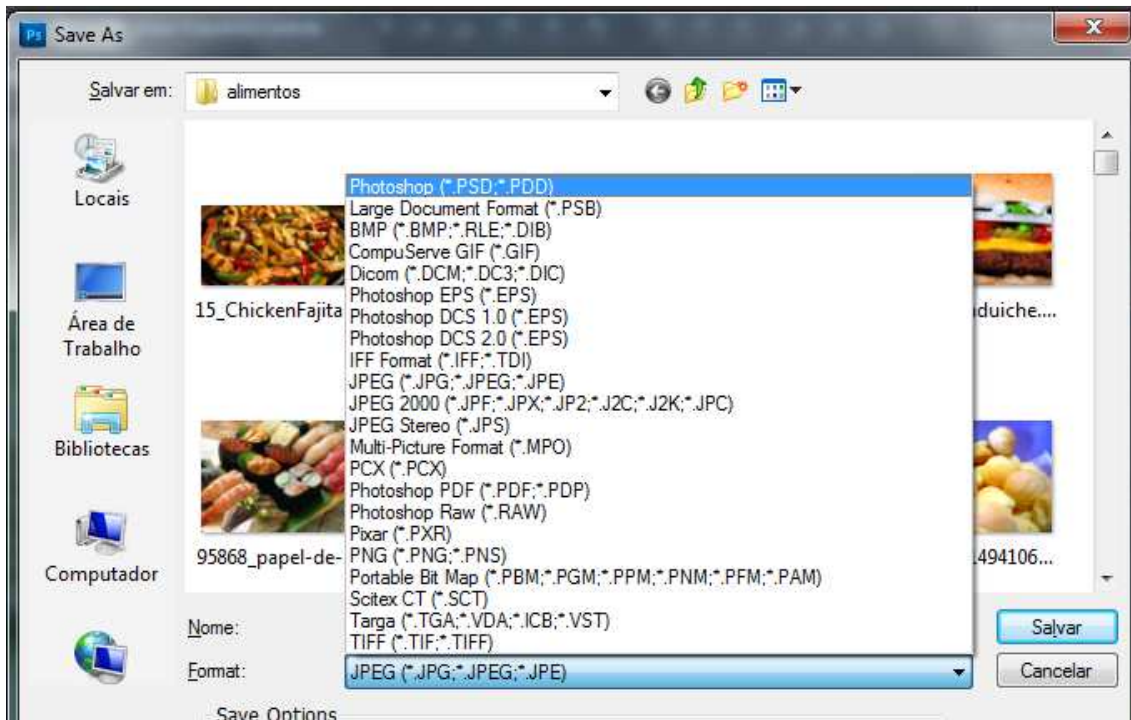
Ps Save As

Salvar em: alimentos

Locais

Área de Trabalho

Bibliotecas

Computador

15_ChickenFajita

duiche....

95868_papel-de-

494106...

Photoshop (*.PSD;*.PDD)
Large Document Format (*.PSB)
BMP (*.BMP;*.RLE;*.DIB)
CompuServe GIF (*.GIF)
Dicom (*.DCM;*.DC3;*.DIC)
Photoshop EPS (*.EPS)
Photoshop DCS 1.0 (*.EPS)
Photoshop DCS 2.0 (*.EPS)
IFF Format (*.IFF;*.TDI)
JPEG (*.JPG;*.JPEG;*.JPE)
JPEG 2000 (*.JPF;*.JPX;*.JP2;*.J2C;*.J2K;*.JPC)
JPEG Stereo (*.JPS)
Multi-Picture Format (*.MPO)
PCX (*.PCX)
Photoshop PDF (*.PDF;*.PDP)
Photoshop Raw (*.RAW)
Pixar (*.PXR)
PNG (*.PNG;*.PNS)
Portable Bit Map (*.PBM;*.PGM;*.PPM;*.PNM;*.PFM;*.PAM)
Scitex CT (*.SCT)
Targa (*.TGA;*.VDA;*.ICB;*.VST)
TIFF (*.TIF;*.TIFF)

Nome:

Format: JPEG (*.JPG;*.JPEG;*.JPE)

Salvar

Cancelar

Save Options